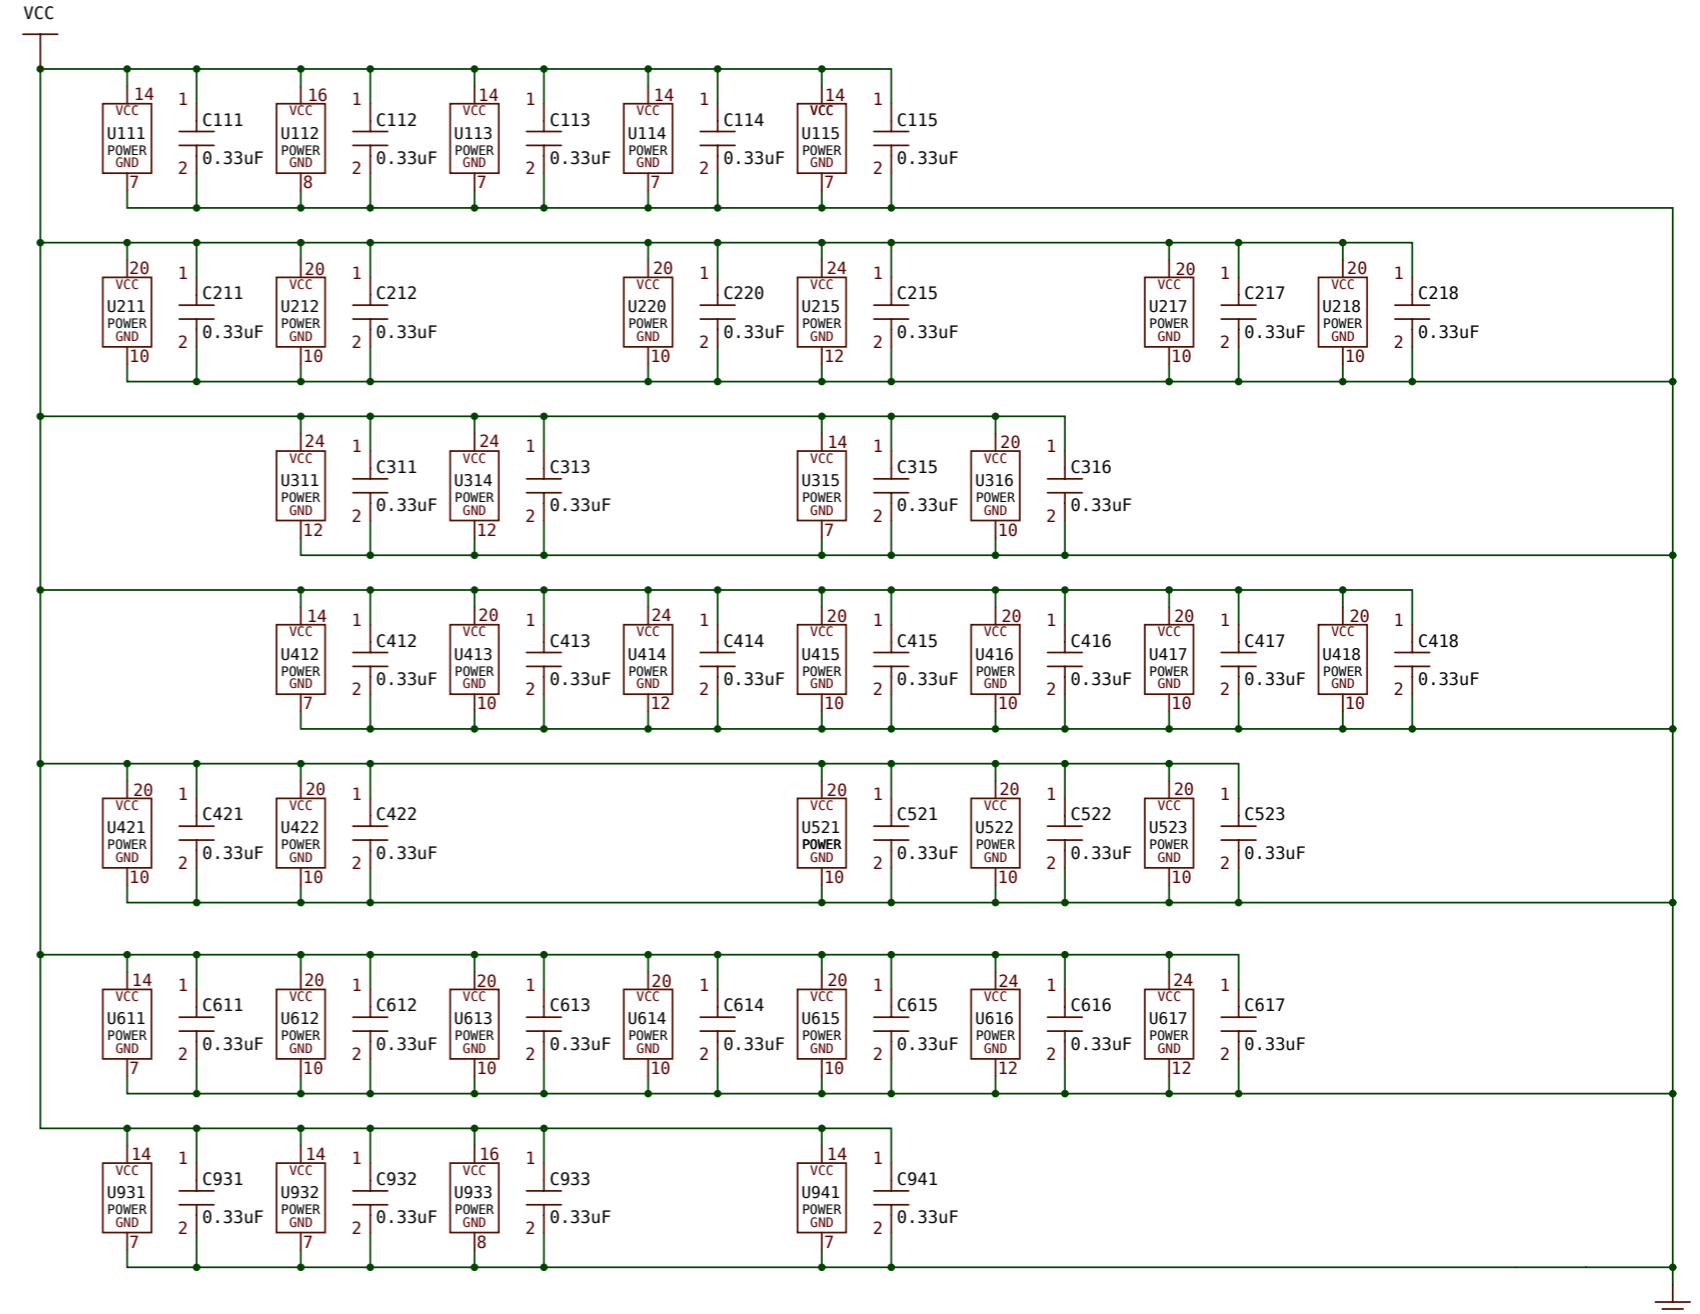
VCC

14 VCC U111 POWER GND 7
1 C111 2 0.33uF
16 VCC U112 POWER GND 8
1 C112 2 0.33uF
14 VCC U113 POWER GND 7
1 C113 2 0.33uF
14 VCC U114 POWER GND 7
1 C114 2 0.33uF
14 VCC U115 POWER GND 7
1 C115 2 0.33uF

20 VCC U211 POWER GND 10
1 C211 2 0.33uF
20 VCC U212 POWER GND 10
1 C212 2 0.33uF
20 VCC U220 POWER GND 10
1 C220 2 0.33uF
24 VCC U215 POWER GND 12
1 C215 2 0.33uF
20 VCC U217 POWER GND 10
1 C217 2 0.33uF
20 VCC U218 POWER GND 10
1 C218 2 0.33uF

24 VCC U311 POWER GND 12
1 C311 2 0.33uF
24 VCC U314 POWER GND 12
1 C313 2 0.33uF
14 VCC U315 POWER GND 7
1 C315 2 0.33uF
20 VCC U316 POWER GND 10
1 C316 2 0.33uF

14 VCC U412 POWER GND 7
1 C412 2 0.33uF
20 VCC U413 POWER GND 10
1 C413 2 0.33uF
24 VCC U414 POWER GND 12
1 C414 2 0.33uF
20 VCC U415 POWER GND 10
1 C415 2 0.33uF
20 VCC U416 POWER GND 10
1 C416 2 0.33uF
20 VCC U417 POWER GND 10
1 C417 2 0.33uF
20 VCC U418 POWER GND 10
1 C418 2 0.33uF

20 VCC U421 POWER GND 10
1 C421 2 0.33uF
20 VCC U422 POWER GND 10
1 C422 2 0.33uF
20 VCC U521 POWER GND 10
1 C521 2 0.33uF
20 VCC U522 POWER GND 10
1 C522 2 0.33uF
20 VCC U523 POWER GND 10
1 C523 2 0.33uF

14 VCC U611 POWER GND 7
1 C611 2 0.33uF
20 VCC U612 POWER GND 10
1 C612 2 0.33uF
20 VCC U613 POWER GND 10
1 C613 2 0.33uF
20 VCC U614 POWER GND 10
1 C614 2 0.33uF
20 VCC U615 POWER GND 10
1 C615 2 0.33uF
24 VCC U616 POWER GND 12
1 C616 2 0.33uF
24 VCC U617 POWER GND 12
1 C617 2 0.33uF

14 VCC U931 POWER GND 7
1 C931 2 0.33uF
14 VCC U932 POWER GND 7
1 C932 2 0.33uF
16 VCC U933 POWER GND 8
1 C933 2 0.33uF
14 VCC U941 POWER GND 7
1 C941 2 0.33uF